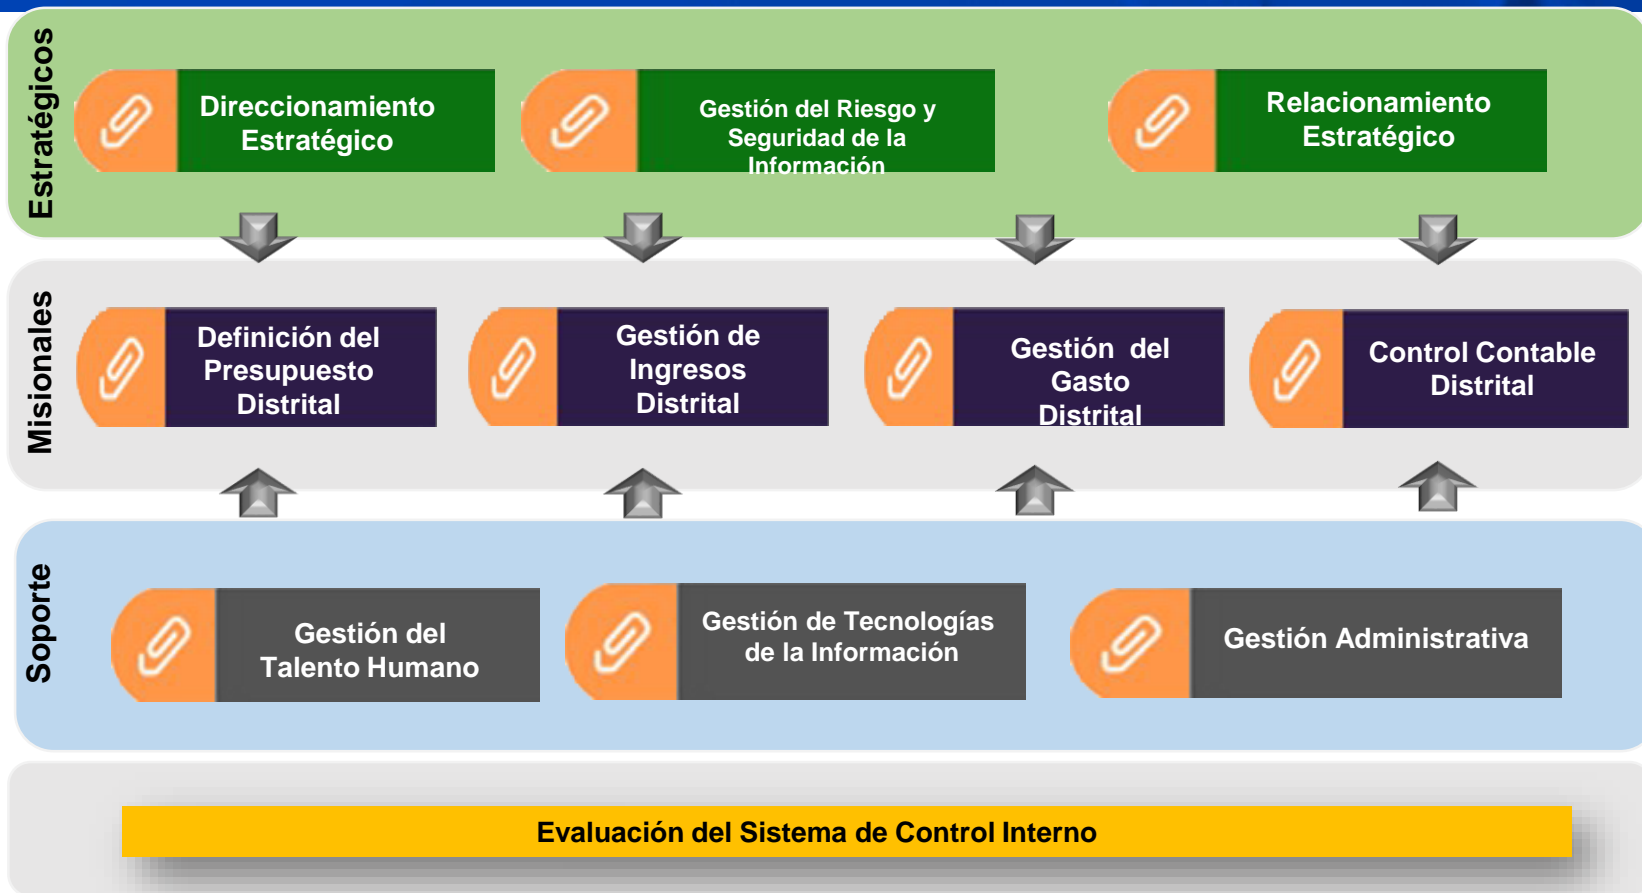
Estratégicos

Direccionamiento Estratégico

Gestión del Riesgo y Seguridad de la Información

Relacionamiento Estratégico

Misionales

Definición del Presupuesto Distrital

Gestión de Ingresos Distrital

Gestión del Gasto Distrital

Control Contable Distrital

Soporte

Gestión del Talento Humano

Gestión de Tecnologías de la Información

Gestión Administrativa

Evaluación del Sistema de Control Interno